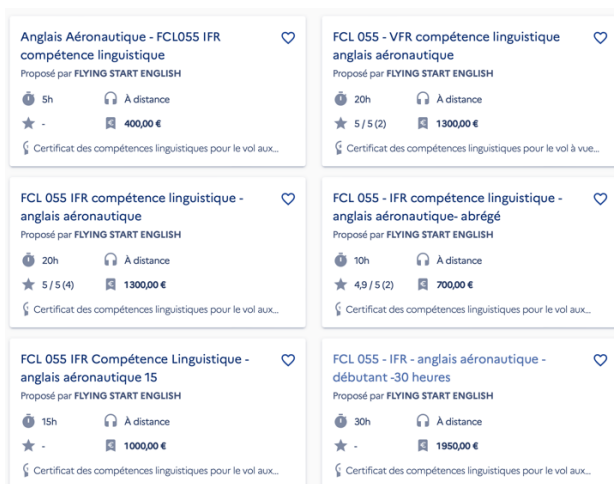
Anglais Aéronautique - FCL055 IFR compétence linguistique
Proposé par FLYING START ENGLISH
5h
À distance
-
400,00 €
Certificat des compétences linguistiques pour le vol aux...

FCL 055 - VFR compétence linguistique anglais aéronautique
Proposé par FLYING START ENGLISH
20h
À distance
5 / 5 (2)
1300,00 €
Certificat des compétences linguistiques pour le vol à vue...

FCL 055 IFR compétence linguistique - anglais aéronautique
Proposé par FLYING START ENGLISH
20h
À distance
5 / 5 (4)
1300,00 €
Certificat des compétences linguistiques pour le vol aux...

FCL 055 - IFR compétence linguistique - anglais aéronautique- abrégé
Proposé par FLYING START ENGLISH
10h
À distance
4,9 / 5 (2)
700,00 €
Certificat des compétences linguistiques pour le vol aux...

FCL 055 IFR Compétence Linguistique - anglais aéronautique 15
Proposé par FLYING START ENGLISH
15h
À distance
-
1000,00 €
Certificat des compétences linguistiques pour le vol aux...

FCL 055 - IFR - anglais aéronautique - débutant -30 heures
Proposé par FLYING START ENGLISH
30h
À distance
-
1950,00 €
Certificat des compétences linguistiques pour le vol aux...